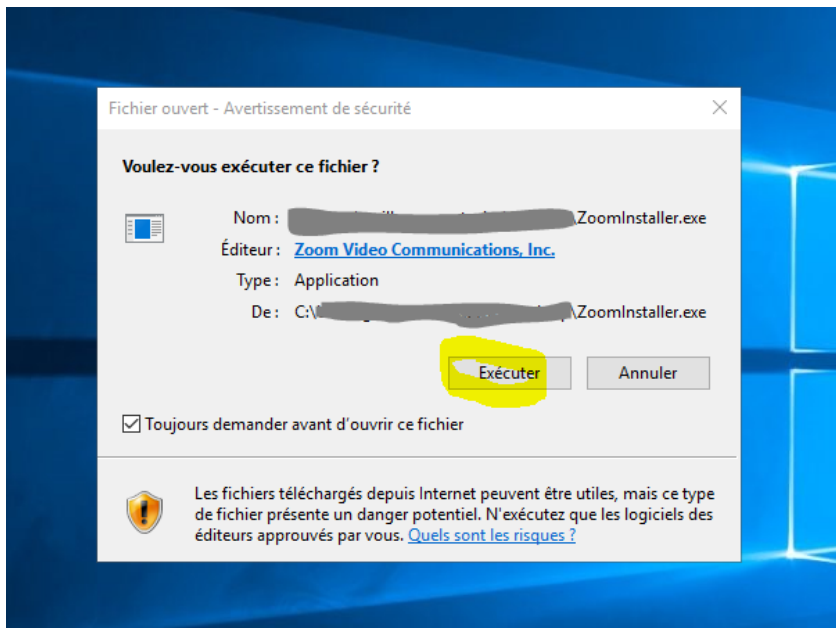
Fichier ouvert - Avertissement de sécurité

Voulez-vous exécuter ce fichier ?

Nom : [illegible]\ZoomInstaller.exe

Éditeur : Zoom Video Communications, Inc.

Type : Application

De : C:\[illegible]\ZoomInstaller.exe

Exécuter

Annuler

Toujours demander avant d'ouvrir ce fichier

Les fichiers téléchargés depuis Internet peuvent être utiles, mais ce type de fichier présente un danger potentiel. N'exécutez que les logiciels des éditeurs approuvés par vous. Quels sont les risques ?